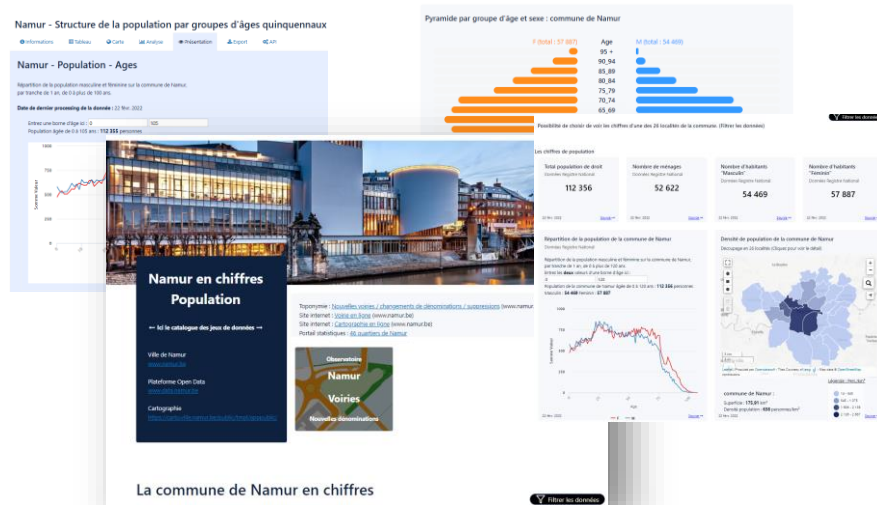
Namur - Structure de la population par groupes d'âges quinquennaux

Informations Tableau Carte Analyse Présentation Export API

Namur - Population - Ages

Répartition de la population masculine et féminine sur la commune de Namur par tranche de 1 an, de 0 à plus de 100 ans.

Date de dernier processing de la donnée : 22 févr. 2022

Entrez une borne d'âge ici : 0 105
Population âgée de 0 à 105 ans : 112 355 personnes

Pyramide par groupe d'âge et sexe : commune de Namur

F (total : 57 887) Age M (total : 54 469)
95 +
90_94
85_89
80_84
75_79
70_74
65_69

Filtrer les données

Possibilité de choisir de voir les chiffres d'une des 26 localités de la commune. (Filtrer les données)

Les chiffres de population

Total population de droit
Données Registre national
112 356

Nombre de ménages
Données Registre national
52 622

Nombre d'habitants "Masculin"
Données Registre national
54 469

Nombre d'habitants "Féminin"
Données Registre national
57 887

Répartition de la population de la commune de Namur

Densité de population de la commune de Namur

Namur en chiffres
Population

← Ici le catalogue des jeux de données →

Ville de Namur
www.namur.be

Plateforme Open Data
www.data.namur.be

Cartographie

Toponymie : Nouvelles voiries / changements de dénominations / suppressions (www.namur.be)
Site internet : Voirie en ligne (www.namur.be)
Site internet : Cartographie en ligne (www.namur.be)
Portail statistiques : 46 quartiers de Namur

Observatoire
Namur
Voiries
Nouvelles dénominations

La commune de Namur en chiffres

Filtrer les données